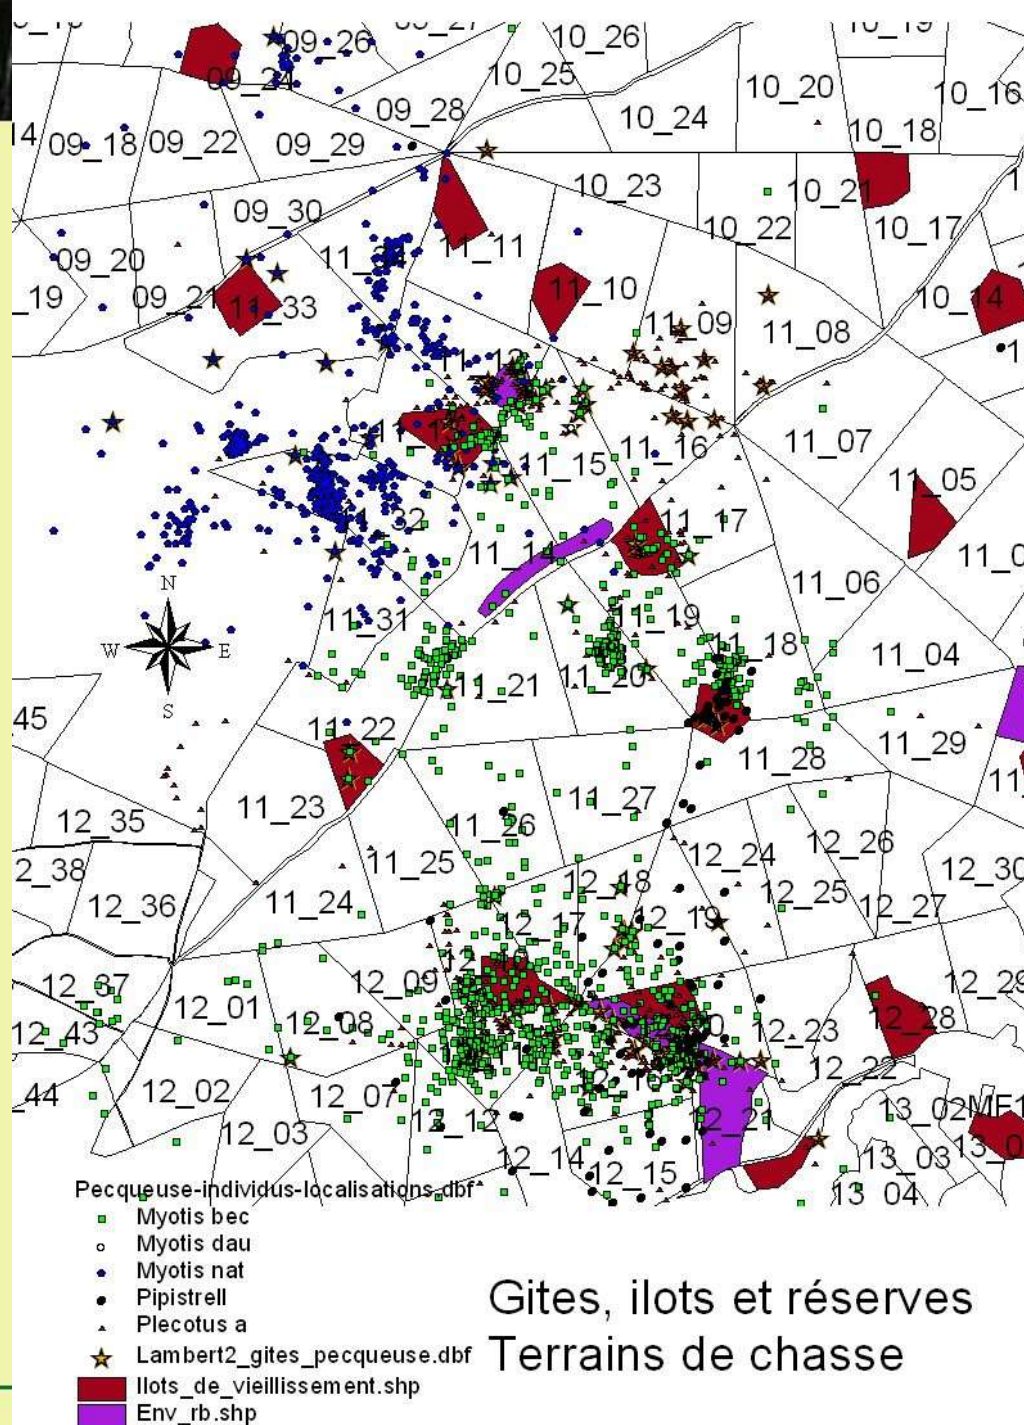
09_26
09_24
09_28
09_18
09_22
09_29
09_30
09_20
09_21
11_33
10_26
10_25
10_24
10_20
10_16
10_18
10_23
10_21
10_22
10_17
10_14
11_11
11_10
11_09
11_08
11_07
11_05
11_16
11_15
11_17
11_14
11_06
11_32
11_31
11_19
11_18
11_04
11_21
11_20
11_22
11_28
11_29
11_23
11_27
11_26
11_25
11_24
12_35
12_38
12_36
12_37
12_43
12_44
12_01
12_02
12_03
12_08
12_07
12_09
12_17
12_18
12_19
12_24
12_25
12_26
12_27
12_30
12_28
12_23
12_22
12_21
12_12
12_14
12_15
13_02
13_03
13_04
45
N
W
E
S
Pecqueuse-individus-localisations.dbf
Myotis bec
Myotis dau
Myotis nat
Pipistrell
Plecotus a
Lambert2_gites_pecqueuse.dbf
Ilots_de_vieillissement.shp
Env_rb.shp
Gites, ilots et réserves
Terrains de chasse